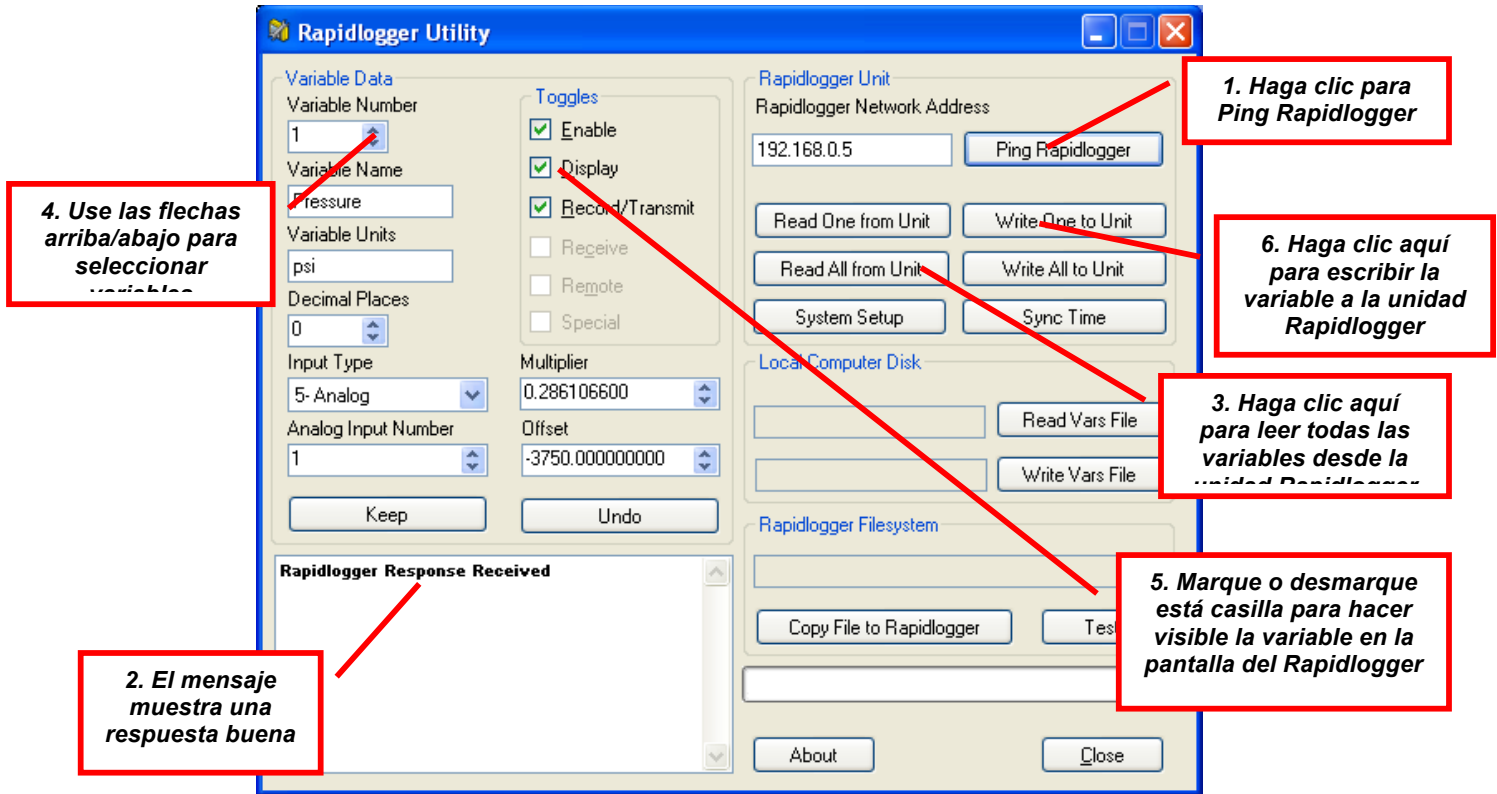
Rapidlogger Utility

Variable Data
Variable Number
1
Variable Name
Pressure
Variable Units
psi
Decimal Places
0
Input Type
5- Analog
Analog Input Number
1

Toggles
Enable
Display
Record/Transmit
Receive
Remote
Special

Multiplier
0.286106600
Offset
-3750.000000000

Keep
Undo

Rapidlogger Response Received

Rapidlogger Unit
Rapidlogger Network Address
192.168.0.5
Ping Rapidlogger
Read One from Unit
Write One to Unit
Read All from Unit
Write All to Unit
System Setup
Sync Time

Local Computer Disk
Read Vars File
Write Vars File

Rapidlogger Filesystem
Copy File to Rapidlogger
Tes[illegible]

About
Close

1. Haga clic para Ping Rapidlogger

4. Use las flechas arriba/abajo para seleccionar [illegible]

6. Haga clic aquí para escribir la variable a la unidad Rapidlogger

3. Haga clic aquí para leer todas las variables desde la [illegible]

5. Marque o desmarque está casilla para hacer visible la variable en la pantalla del Rapidlogger

2. El mensaje muestra una respuesta buena